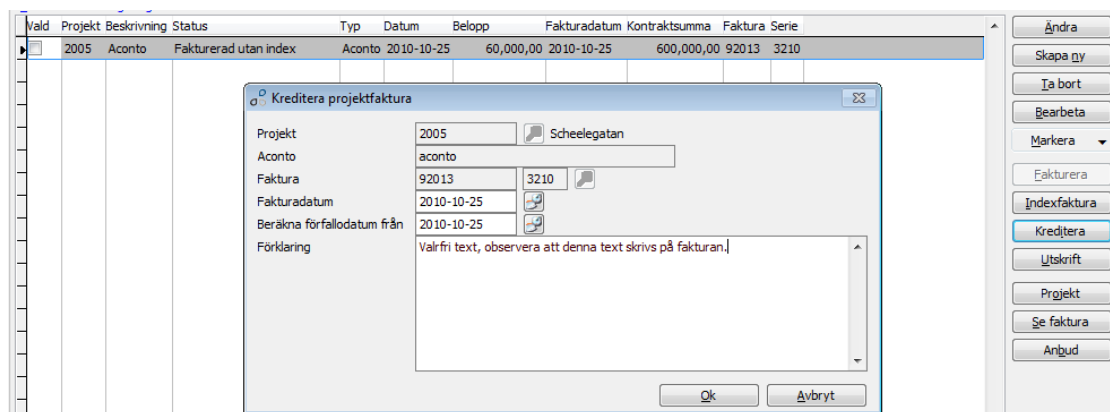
| Vald | Projekt | Beskrivning | Status | Typ | Datum | Belopp | Fakturadatum | Kontraktsumma | Faktura | Serie |
|---|---|---|---|---|---|---|---|---|---|---|
| | 2005 | Aconto | Fakturerad utan index | Aconto | 2010-10-25 | 60,000,00 | 2010-10-25 | 600,000,00 | 92013 | 3210 |

Kreditera projektfaktura

Projekt 2005 Scheelegatan
Aconto aconto
Faktura 92013 3210
Fakturadatum 2010-10-25
Beräkna förfallodatum från 2010-10-25
Förklaring Valrfri text, observera att denna text skrivs på fakturan.

Ok Avbryt

Ändra
Skapa ny
Ta bort
Bearbeta
Markera
Fakturera
Indexfaktura
Kreditera
Utskrift
Projekt
Se faktura
Anbud